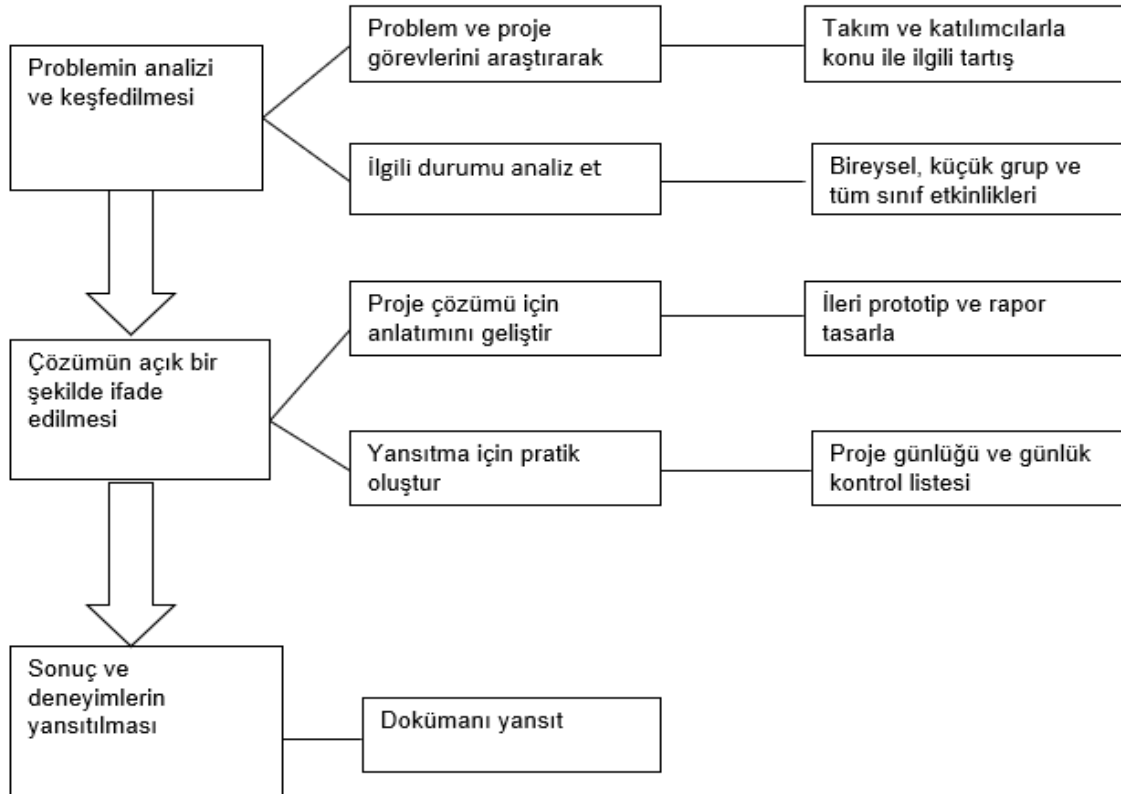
Problemin analizi ve keşfedilmesi

Problem ve proje görevlerini araştırarak

Takım ve katılımcılarla konu ile ilgili tartış

İlgili durumu analiz et

Bireysel, küçük grup ve tüm sınıf etkinlikleri

Çözümün açık bir şekilde ifade edilmesi

Proje çözümü için anlatımını geliştir

İleri prototip ve rapor tasarla

Yansıtma için pratik oluştur

Proje günlüğü ve günlük kontrol listesi

Sonuç ve deneyimlerin yansıtılması

Dokümanı yansıt